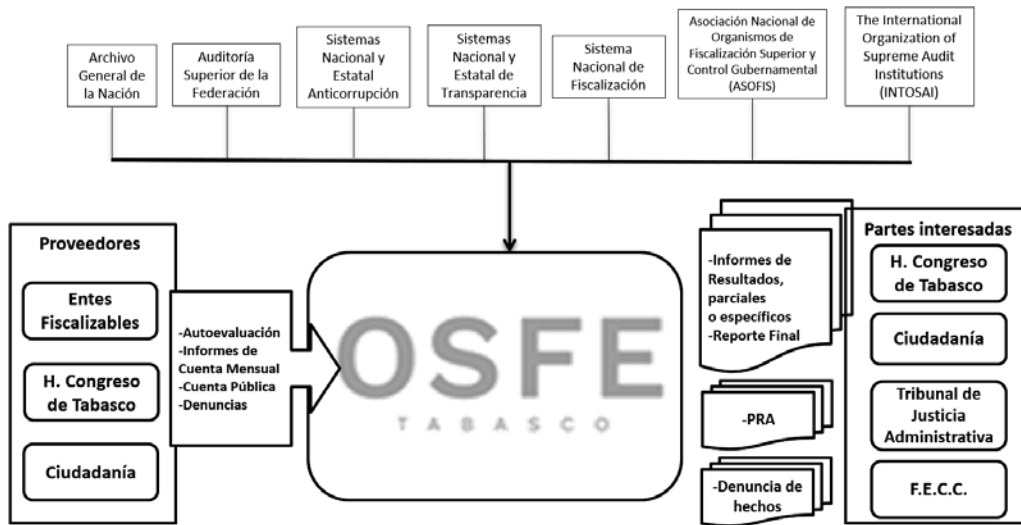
Archivo General de la Nación

Auditoría Superior de la Federación

Sistemas Nacional y Estatal Anticorrupción

Sistemas Nacional y Estatal de Transparencia

Sistema Nacional de Fiscalización

Asociación Nacional de Organismos de Fiscalización Superior y Control Gubernamental (ASOFIS)

The International Organization of Supreme Audit Institutions (INTOSAI)

Proveedores

Entes Fiscalizables

H. Congreso de Tabasco

Ciudadanía

-Autoevaluación
-Informes de Cuenta Mensual
-Cuenta Pública
-Denuncias

OSFE
TABASCO

-Informes de Resultados, parciales o específicos
-Reporte Final

-PRA

-Denuncia de hechos

Partes interesadas

H. Congreso de Tabasco

Ciudadanía

Tribunal de Justicia Administrativa

F.E.C.C.